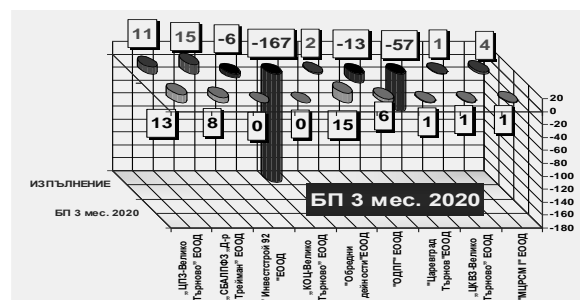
11
15
-6
-167
2
-13
-57
1
4
13
8
0
0
15
6
1
1
1
20
0
-20
-40
-60
-80
-100
-120
-140
-160
-180
ИЗПЪЛНЕНИЕ
БП 3 мес. 2020
БП 3 мес. 2020
„ЦПЗ-Велико Търново" ЕООД
„СБАЛПФЗ -Д-р Трейман" ЕООД
„Инвестстрой 92" ЕООД
„КОЦ-Велико Търново" ЕООД
"Обредни дейности" ЕООД
"ОДПГ" ЕООД
"Царевград Търнов" ЕООД
„ЦКВЗ-Велико Търново" ЕООД
"МЦРСМ I" ЕООД